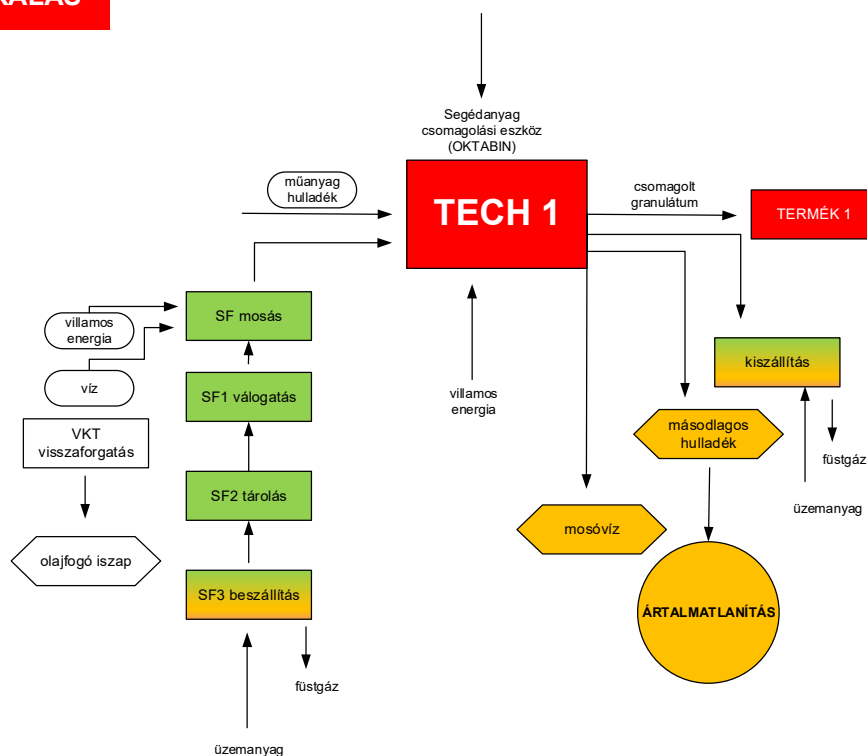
KALÁS

Segédanyag csomagolási eszköz (OKTABIN)

műanyag hulladék

TECH 1

csomagolt granulátum

TERMÉK 1

villamos energia

víz

SF mosás

SF1 válogatás

SF2 tárolás

SF3 beszállítás

VKT visszaforgatás

olajfogó iszap

füstgáz

üzemanyag

villamos energia

kiszállítás

másodlagos hulladék

füstgáz

üzemanyag

mosóvíz

ÁRTALMATLANÍTÁS